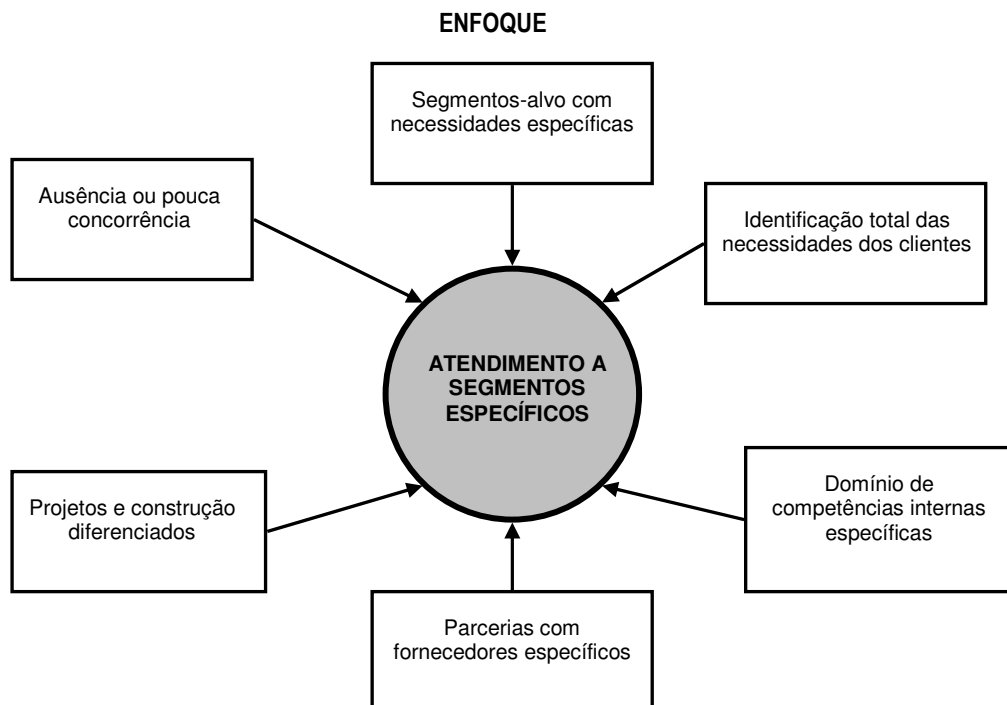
ENFOQUE

Segmentos-alvo com necessidades específicas

Ausência ou pouca concorrência

Identificação total das necessidades dos clientes

ATENDIMENTO A SEGMENTOS ESPECÍFICOS

Projetos e construção diferenciados

Domínio de competências internas específicas

Parcerias com fornecedores específicos